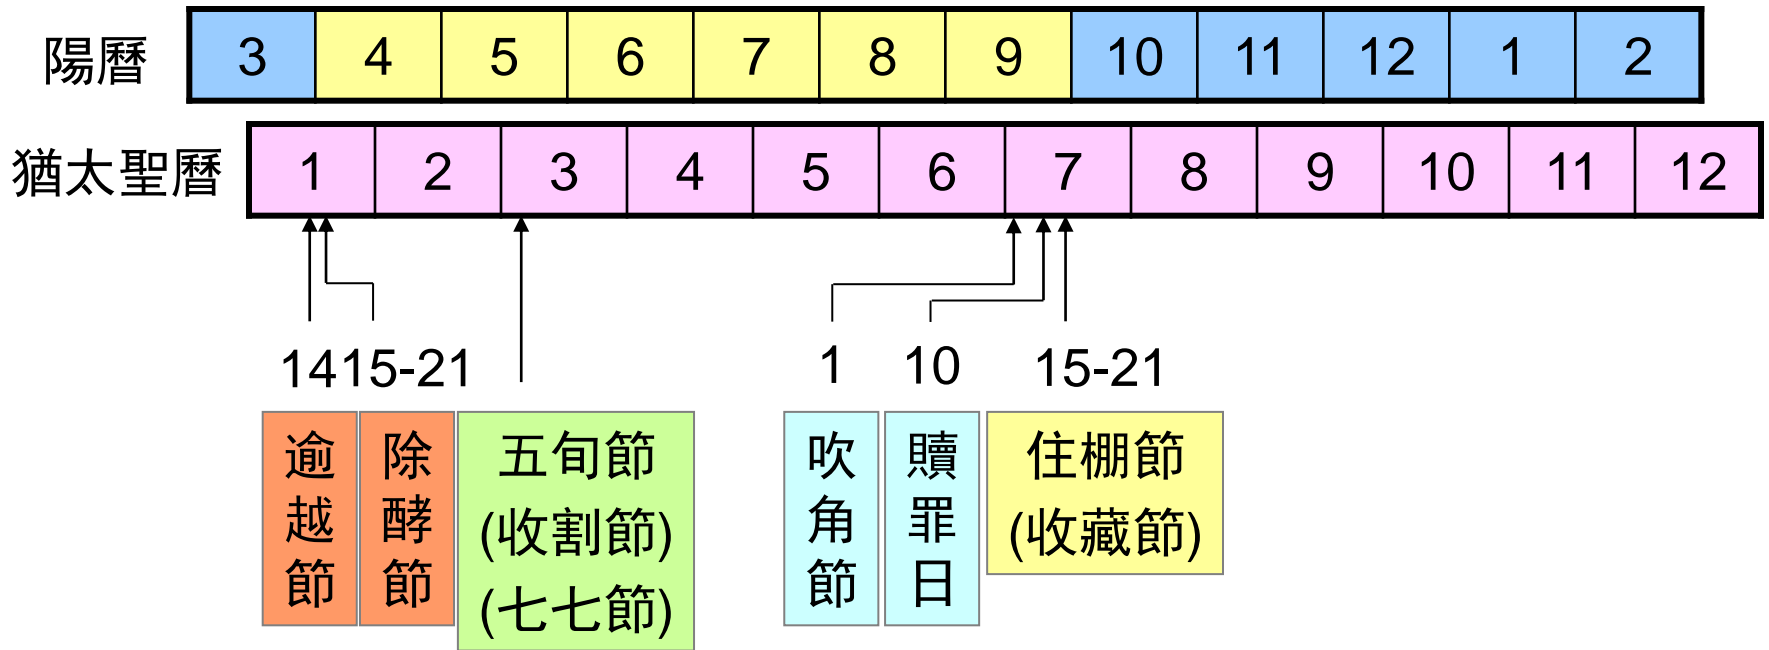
| 陽曆 | 3 | 4 | 5 | 6 | 7 | 8 | 9 | 10 | 11 | 12 | 1 | 2 |
|---|---|---|---|---|---|---|---|---|---|---|---|---|

| 猶太聖曆 | 1 | 2 | 3 | 4 | 5 | 6 | 7 | 8 | 9 | 10 | 11 | 12 |
|---|---|---|---|---|---|---|---|---|---|---|---|---|

14 15-21

1 10 15-21

逾越節

除酵節

五旬節 (收割節) (七七節)

吹角節

贖罪日

住棚節 (收藏節)